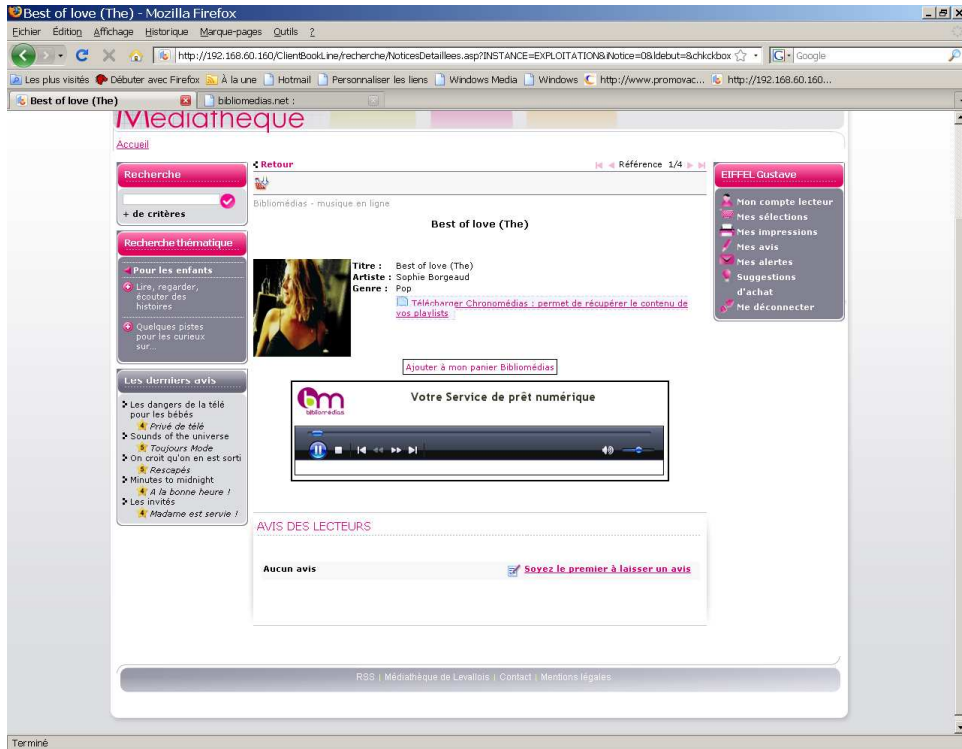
Best of love (The) - Mozilla Firefox

Fichier Edition Affichage Historique Marque-pages Outils ?

http://192.168.60.160/ClientBookLine/recherche/NoticesDetaillees.asp?INSTANCE=EXPLOITATION&iNotice=0&ldebut=&chkckbox

Google

Les plus visités Débuter avec Firefox À la une Hotmail Personnaliser les liens Windows Media Windows http://www.promovac... http://192.168.60.160...

Best of love (The)

bibliomedias.net :

Médiathèque

Accueil

Recherche

+ de critères

Recherche thématique

Pour les enfants

Lire, regarder, écouter des histoires

Quelques pistes pour les curieux sur...

Les derniers avis

Les dangers de la télé pour les bébés
Privé de télé
Sounds of the universe
Toujours Mode
On croit qu'on en est sorti
Rescapés
Minutes to midnight
A la bonne heure !
Les invités
Madame est servie !

Retour

Référence 1/4

Bibliomédias - musique en ligne

Best of love (The)

Titre : Best of love (The)
Artiste : Sophie Borgeaud
Genre : Pop

Télécharger Chronomédias : permet de récupérer le contenu de vos playlists

Ajouter à mon panier Bibliomédias

bibliomedias

Votre Service de prêt numérique

AVIS DES LECTEURS

Aucun avis

Soyez le premier à laisser un avis

EIFFEL Gustave

Mon compte lecteur
Mes sélections
Mes impressions
Mes avis
Mes alertes
Suggestions d'achat
Me déconnecter

RSS | Médiathèque de Levallois | Contact | Mentions légales

Terminé